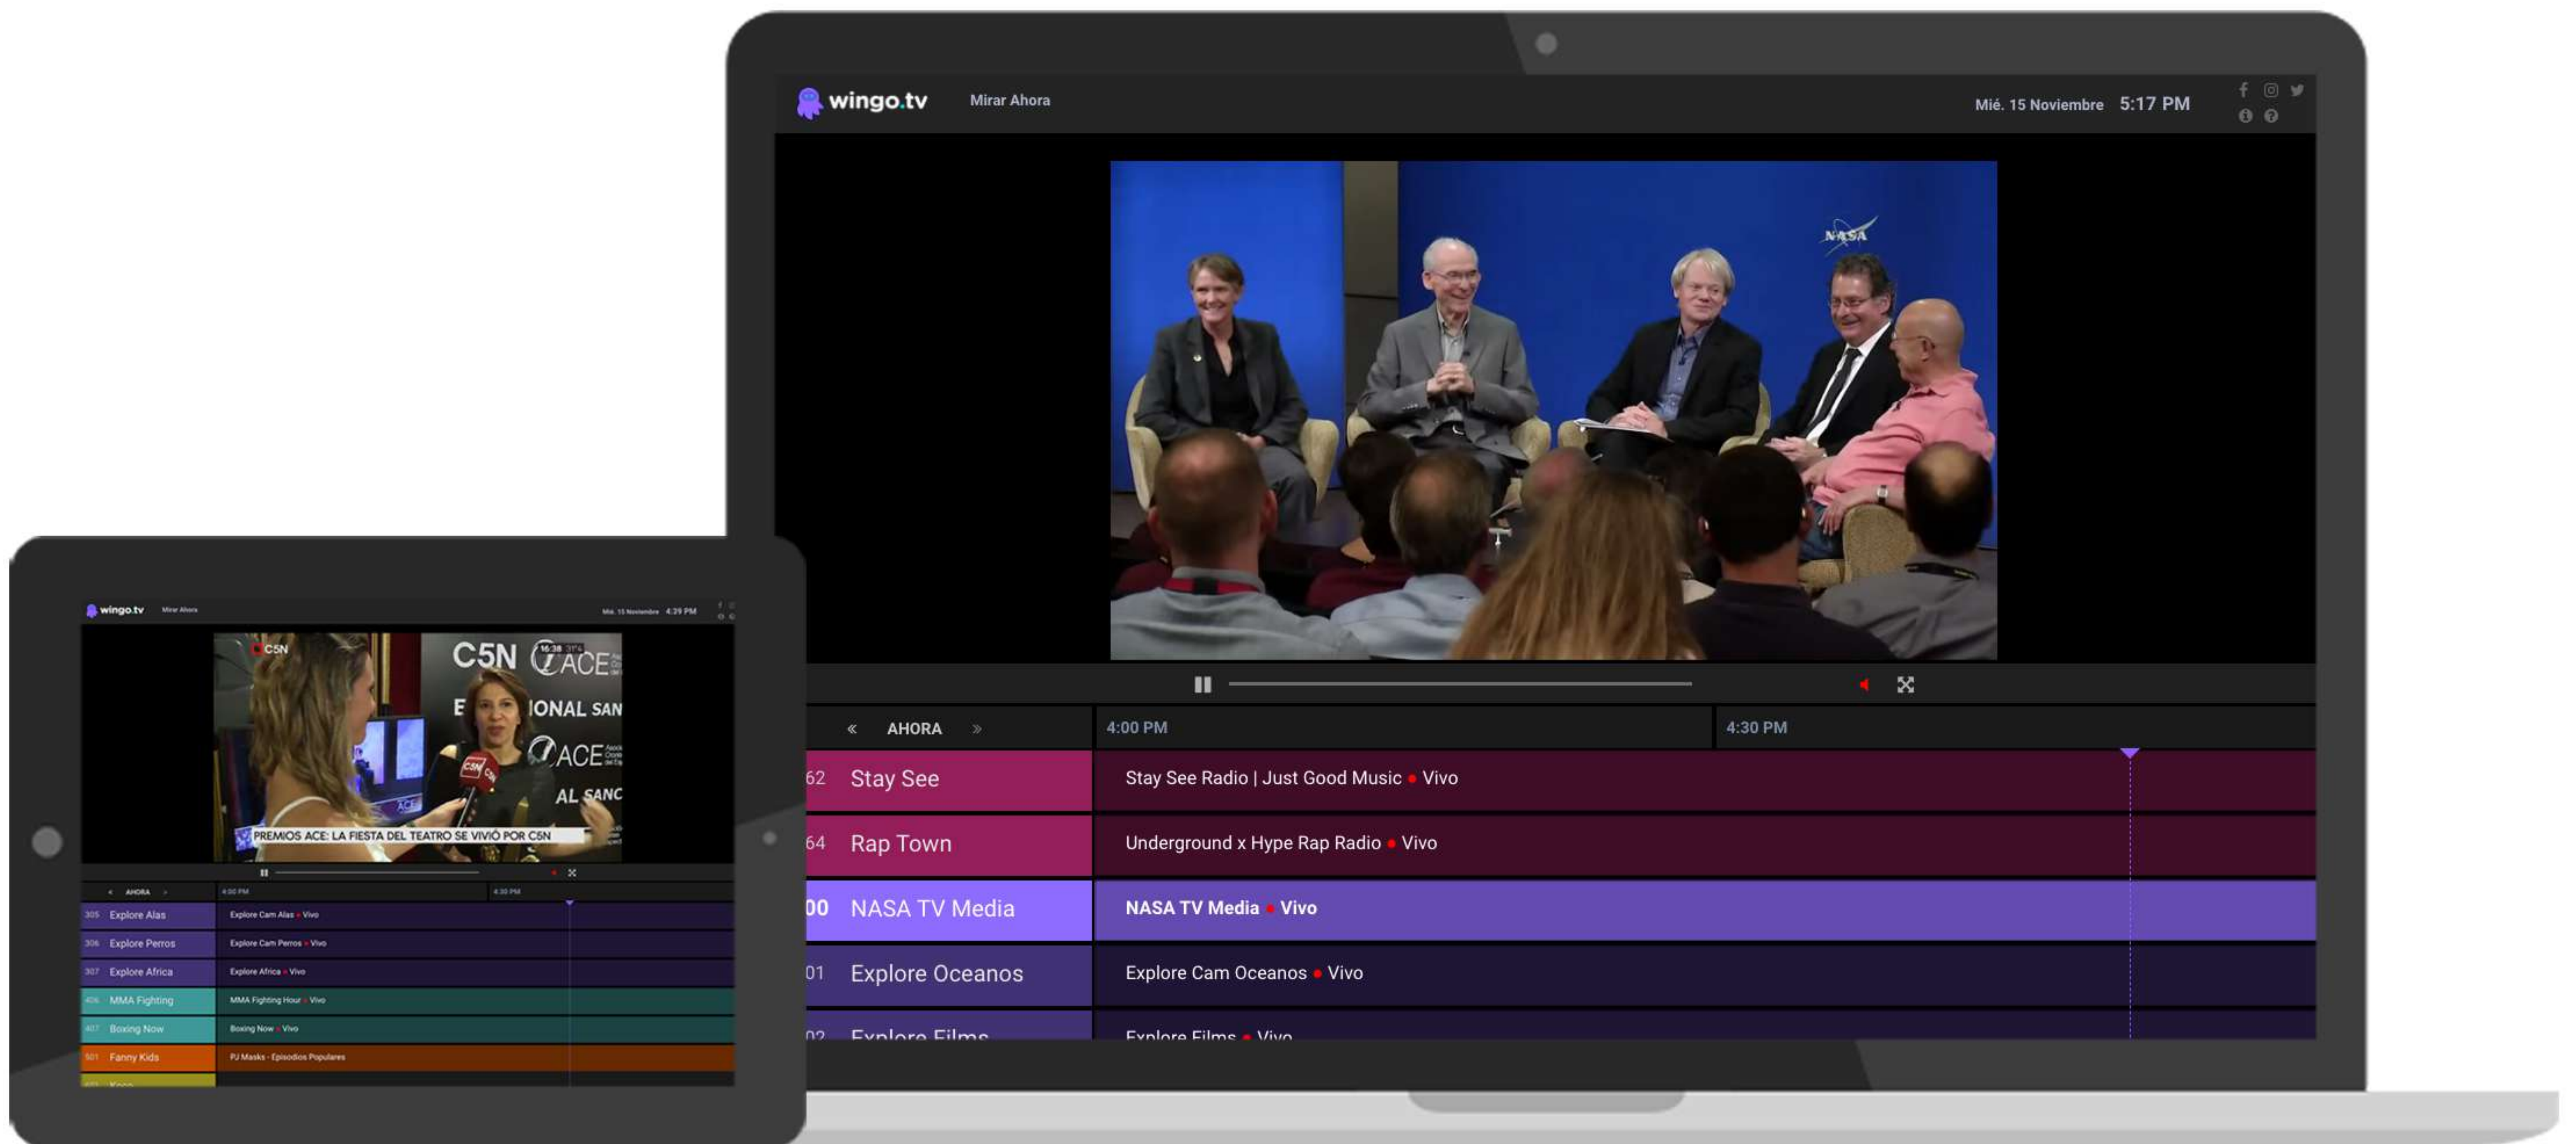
wingo.tv Mirar Ahora Mié. 15 Noviembre 4:39 PM

C5N

C5N ACE

E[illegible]IONAL SAN

ACE

AL SANC

PREMIOS ACE: LA FIESTA DEL TEATRO SE VIVIÓ POR C5N

« AHORA » 4:00 PM 4:30 PM

| | |
|---|---|
| 305 Explore Alas | Explore Cam Alas • Vivo |
| 306 Explore Perros | Explore Cam Perros • Vivo |
| 307 Explore Africa | Explore Africa • Vivo |
| 406 MMA Fighting | MMA Fighting Hour • Vivo |
| 407 Boxing Now | Boxing Now • Vivo |
| 501 Fanny Kids | PJ Masks - Episodios Populares |

wingo.tv Mirar Ahora

Mié. 15 Noviembre 5:17 PM

NASA

« AHORA » 4:00 PM 4:30 PM

| | |
|---|---|
| 62 Stay See | Stay See Radio \| Just Good Music • Vivo |
| 64 Rap Town | Underground x Hype Rap Radio • Vivo |
| 00 NASA TV Media | NASA TV Media • Vivo |
| 01 Explore Oceanos | Explore Cam Oceanos • Vivo |
| 02 Explore Films | Explore Films • Vivo |